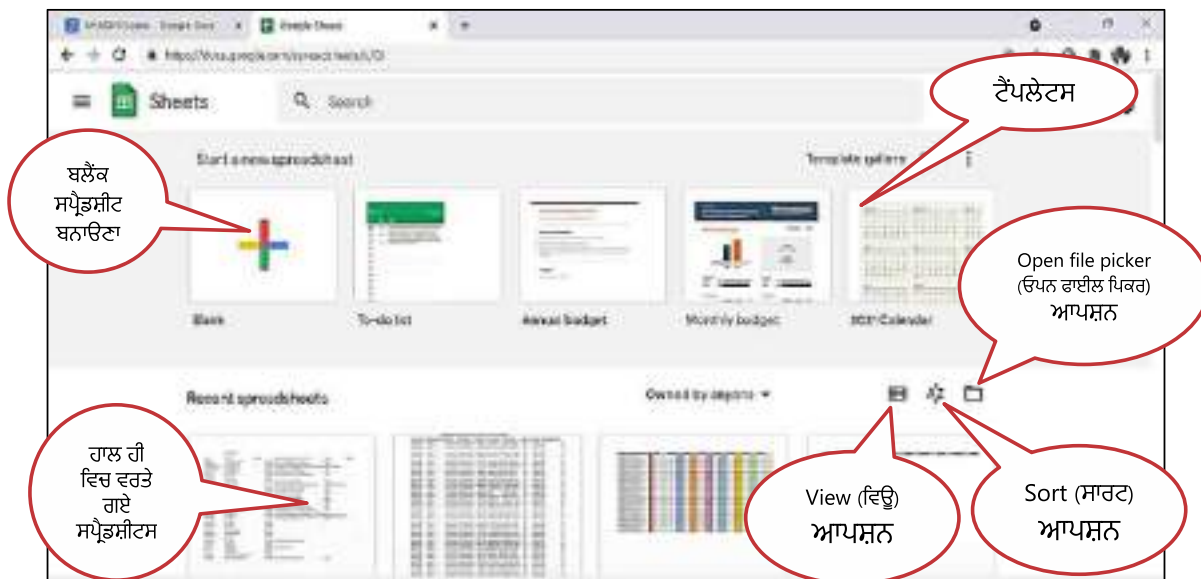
Google Sheets
Sheets
Search
ਟੈਂਪਲੇਟਸ
Start a new spreadsheet
Template gallery
ਬਲੈਂਕ ਸਪ੍ਰੈਡਸ਼ੀਟ ਬਨਾਉਣਾ
Blank
To-do list
Annual budget
Monthly budget
2021 Calendar
Open file picker (ਓਪਨ ਫਾਈਲ ਪਿਕਰ) ਆਪਸ਼ਨ
Recent spreadsheets
Owned by anyone
ਹਾਲ ਹੀ ਵਿਚ ਵਰਤੇ ਗਏ ਸਪ੍ਰੈਡਸ਼ੀਟਸ
View (ਵਿਊ) ਆਪਸ਼ਨ
Sort (ਸਾਰਟ) ਆਪਸ਼ਨ